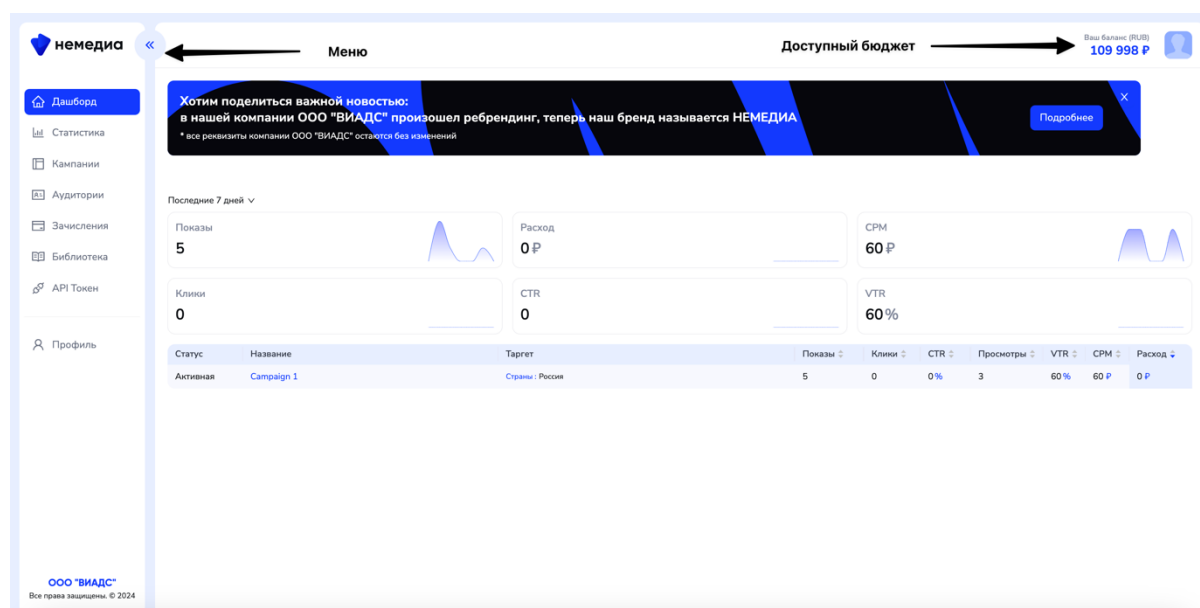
немедиа

«

Меню

Доступный бюджет

Ваш баланс (RUB)
109 998 ₽

Дашборд
Статистика
Кампании
Аудитории
Зачисления
Библиотека
API Токен
Профиль

Хотим поделиться важной новостью:
в нашей компании ООО "ВИАДС" произошел ребрендинг, теперь наш бренд называется НЕМЕДИА
* все реквизиты компании ООО "ВИАДС" остаются без изменений

Подробнее

×

Последние 7 дней

Показы
5

Расход
0 ₽

CPM
60 ₽

Клики
0

CTR
0

VTR
60 %

| Статус | Название | Таргет | Показы | Клики | CTR | Просмотры | VTR | CPM | Расход |
|---|---|---|---|---|---|---|---|---|---|
| Активная | Campaign 1 | Страны : Россия | 5 | 0 | 0 % | 3 | 60 % | 60 ₽ | 0 ₽ |

ООО "ВИАДС"
Все права защищены. © 2024